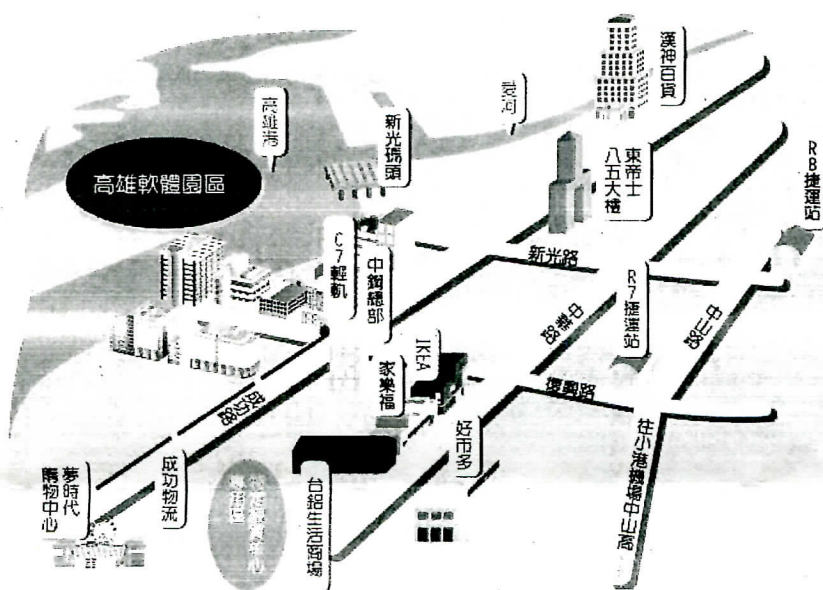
高雄軟體園區

高雄港

新光碼頭

愛河

漢神百貨

東帝士八五大樓

R8捷運站

C7輕軌

中鋼總部

新光路

R7捷運站

中華路

中山路

IKEA

家樂福

復興路

成功路

好市多

往小港機場中山高

夢時代購物中心

成功物流

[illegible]

台鋁生活商場